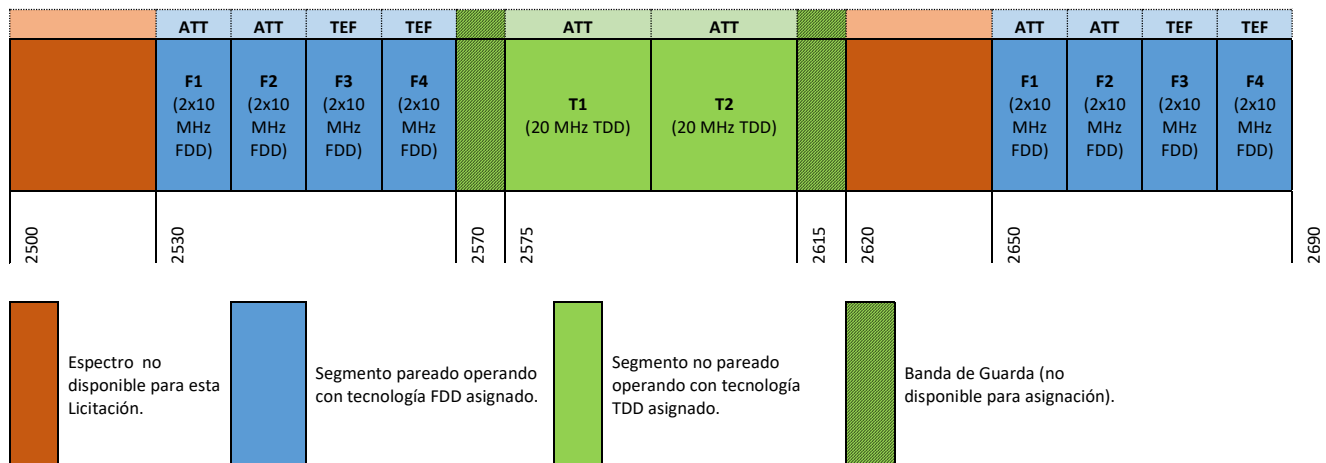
| | ATT | ATT | TEF | TEF | | ATT | ATT | | | ATT | ATT | TEF | TEF |
|---|---|---|---|---|---|---|---|---|---|---|---|---|---|
| | F1 (2x10 MHz FDD) | F2 (2x10 MHz FDD) | F3 (2x10 MHz FDD) | F4 (2x10 MHz FDD) | | T1 (20 MHz TDD) | T2 (20 MHz TDD) | | | F1 (2x10 MHz FDD) | F2 (2x10 MHz FDD) | F3 (2x10 MHz FDD) | F4 (2x10 MHz FDD) |

2500 2530 2570 2575 2615 2620 2650 2690

Espectro no disponible para esta Licitación.

Segmento pareado operando con tecnología FDD asignado.

Segmento no pareado operando con tecnología TDD asignado.

Banda de Guarda (no disponible para asignación).